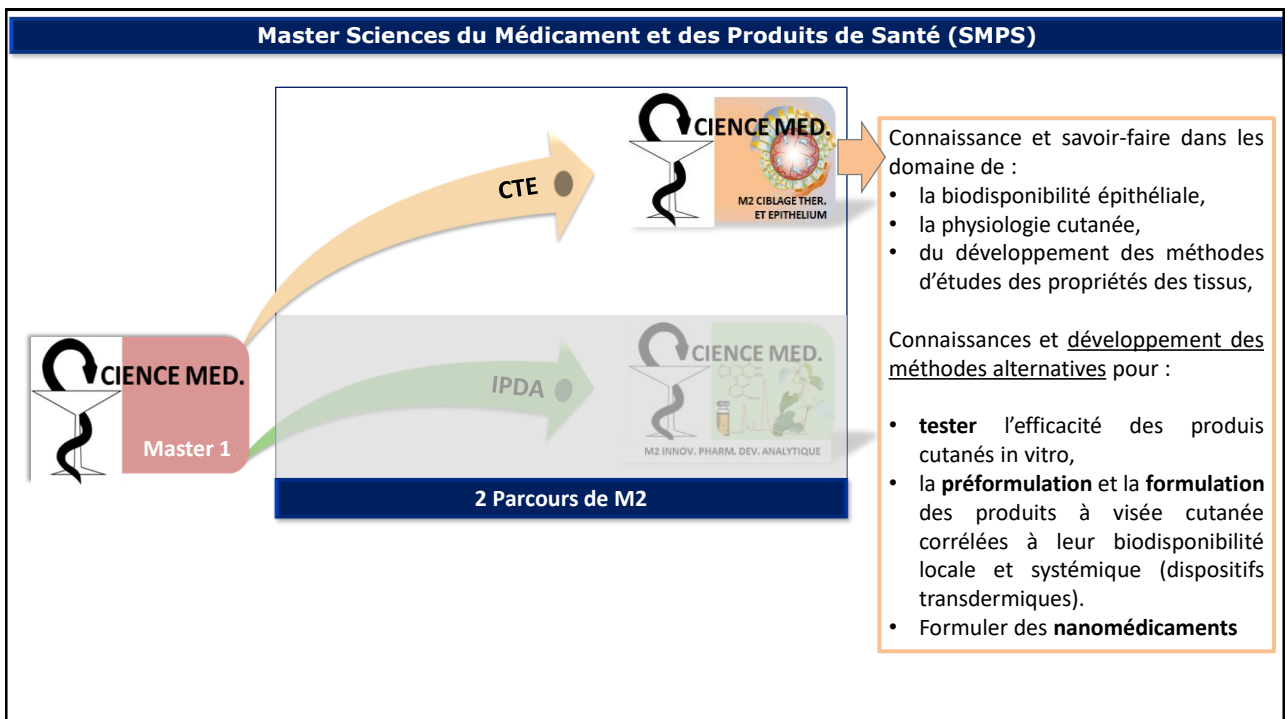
Master Sciences du Médicament et des Produits de Santé (SMPS)

CIENCE MED.

M2 CIBLAGE THER. ET EPITHELIUM

CTE

CIENCE MED.

Master 1

IPDA

CIENCE MED.

M2 INNOV. PHARM. DEV. ANALYTIQUE

2 Parcours de M2

Connaissance et savoir-faire dans les domaine de :
• la biodisponibilité épithéliale,
• la physiologie cutanée,
• du développement des méthodes d'études des propriétés des tissus,

Connaissances et développement des méthodes alternatives pour :

• **tester** l'efficacité des produis cutanés in vitro,
• la **préformulation** et la **formulation** des produits à visée cutanée corrélées à leur biodisponibilité locale et systémique (dispositifs transdermiques).
• Formuler des **nanomédicaments**